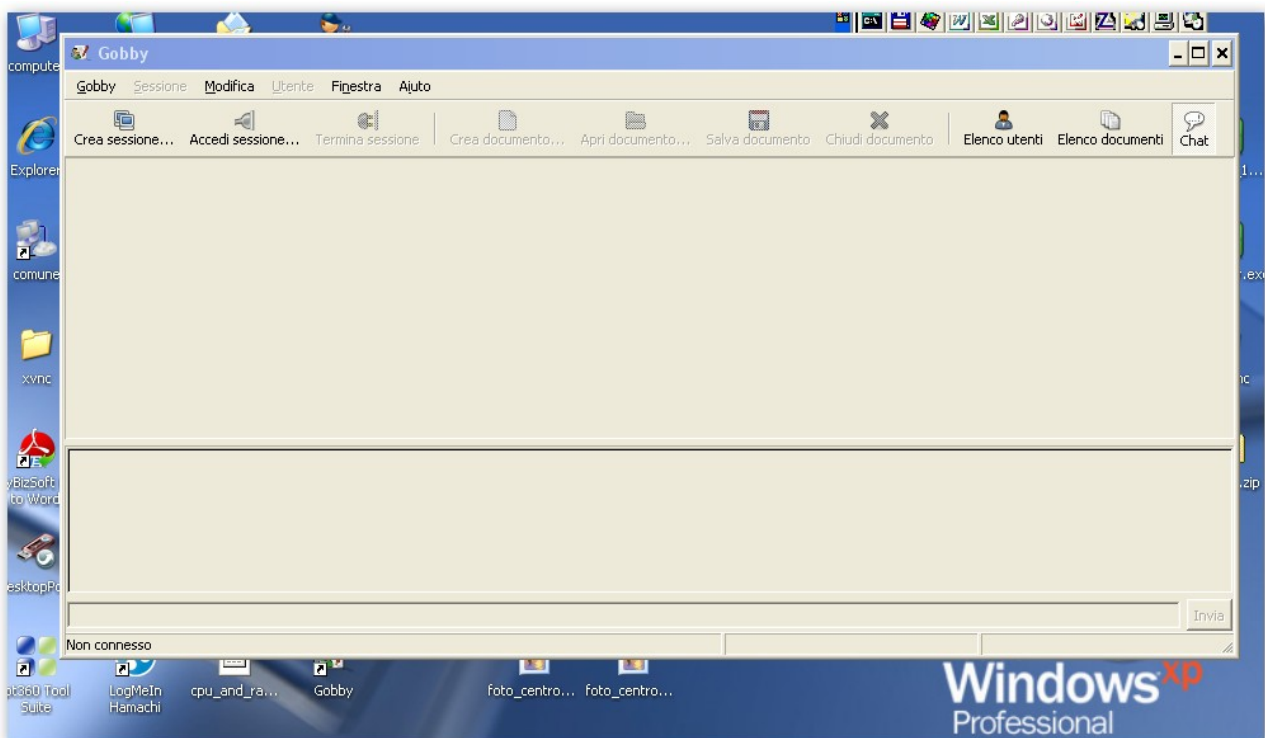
compute

Explorer

comune

xvnc

yBizSoft to Word

esktopPo

Gobby

Gobby Sessione Modifica Utente Finestra Aiuto

Crea sessione… Accedi sessione… Termina sessione Crea documento… Apri documento… Salva documento Chiudi documento Elenco utenti Elenco documenti Chat

Invia

Non connesso

1…

.ex

nc

.zip

pt360 Tool Suite

LogMeIn Hamachi

cpu_and_ra…

Gobby

foto_centro…

foto_centro…

Windows XP Professional